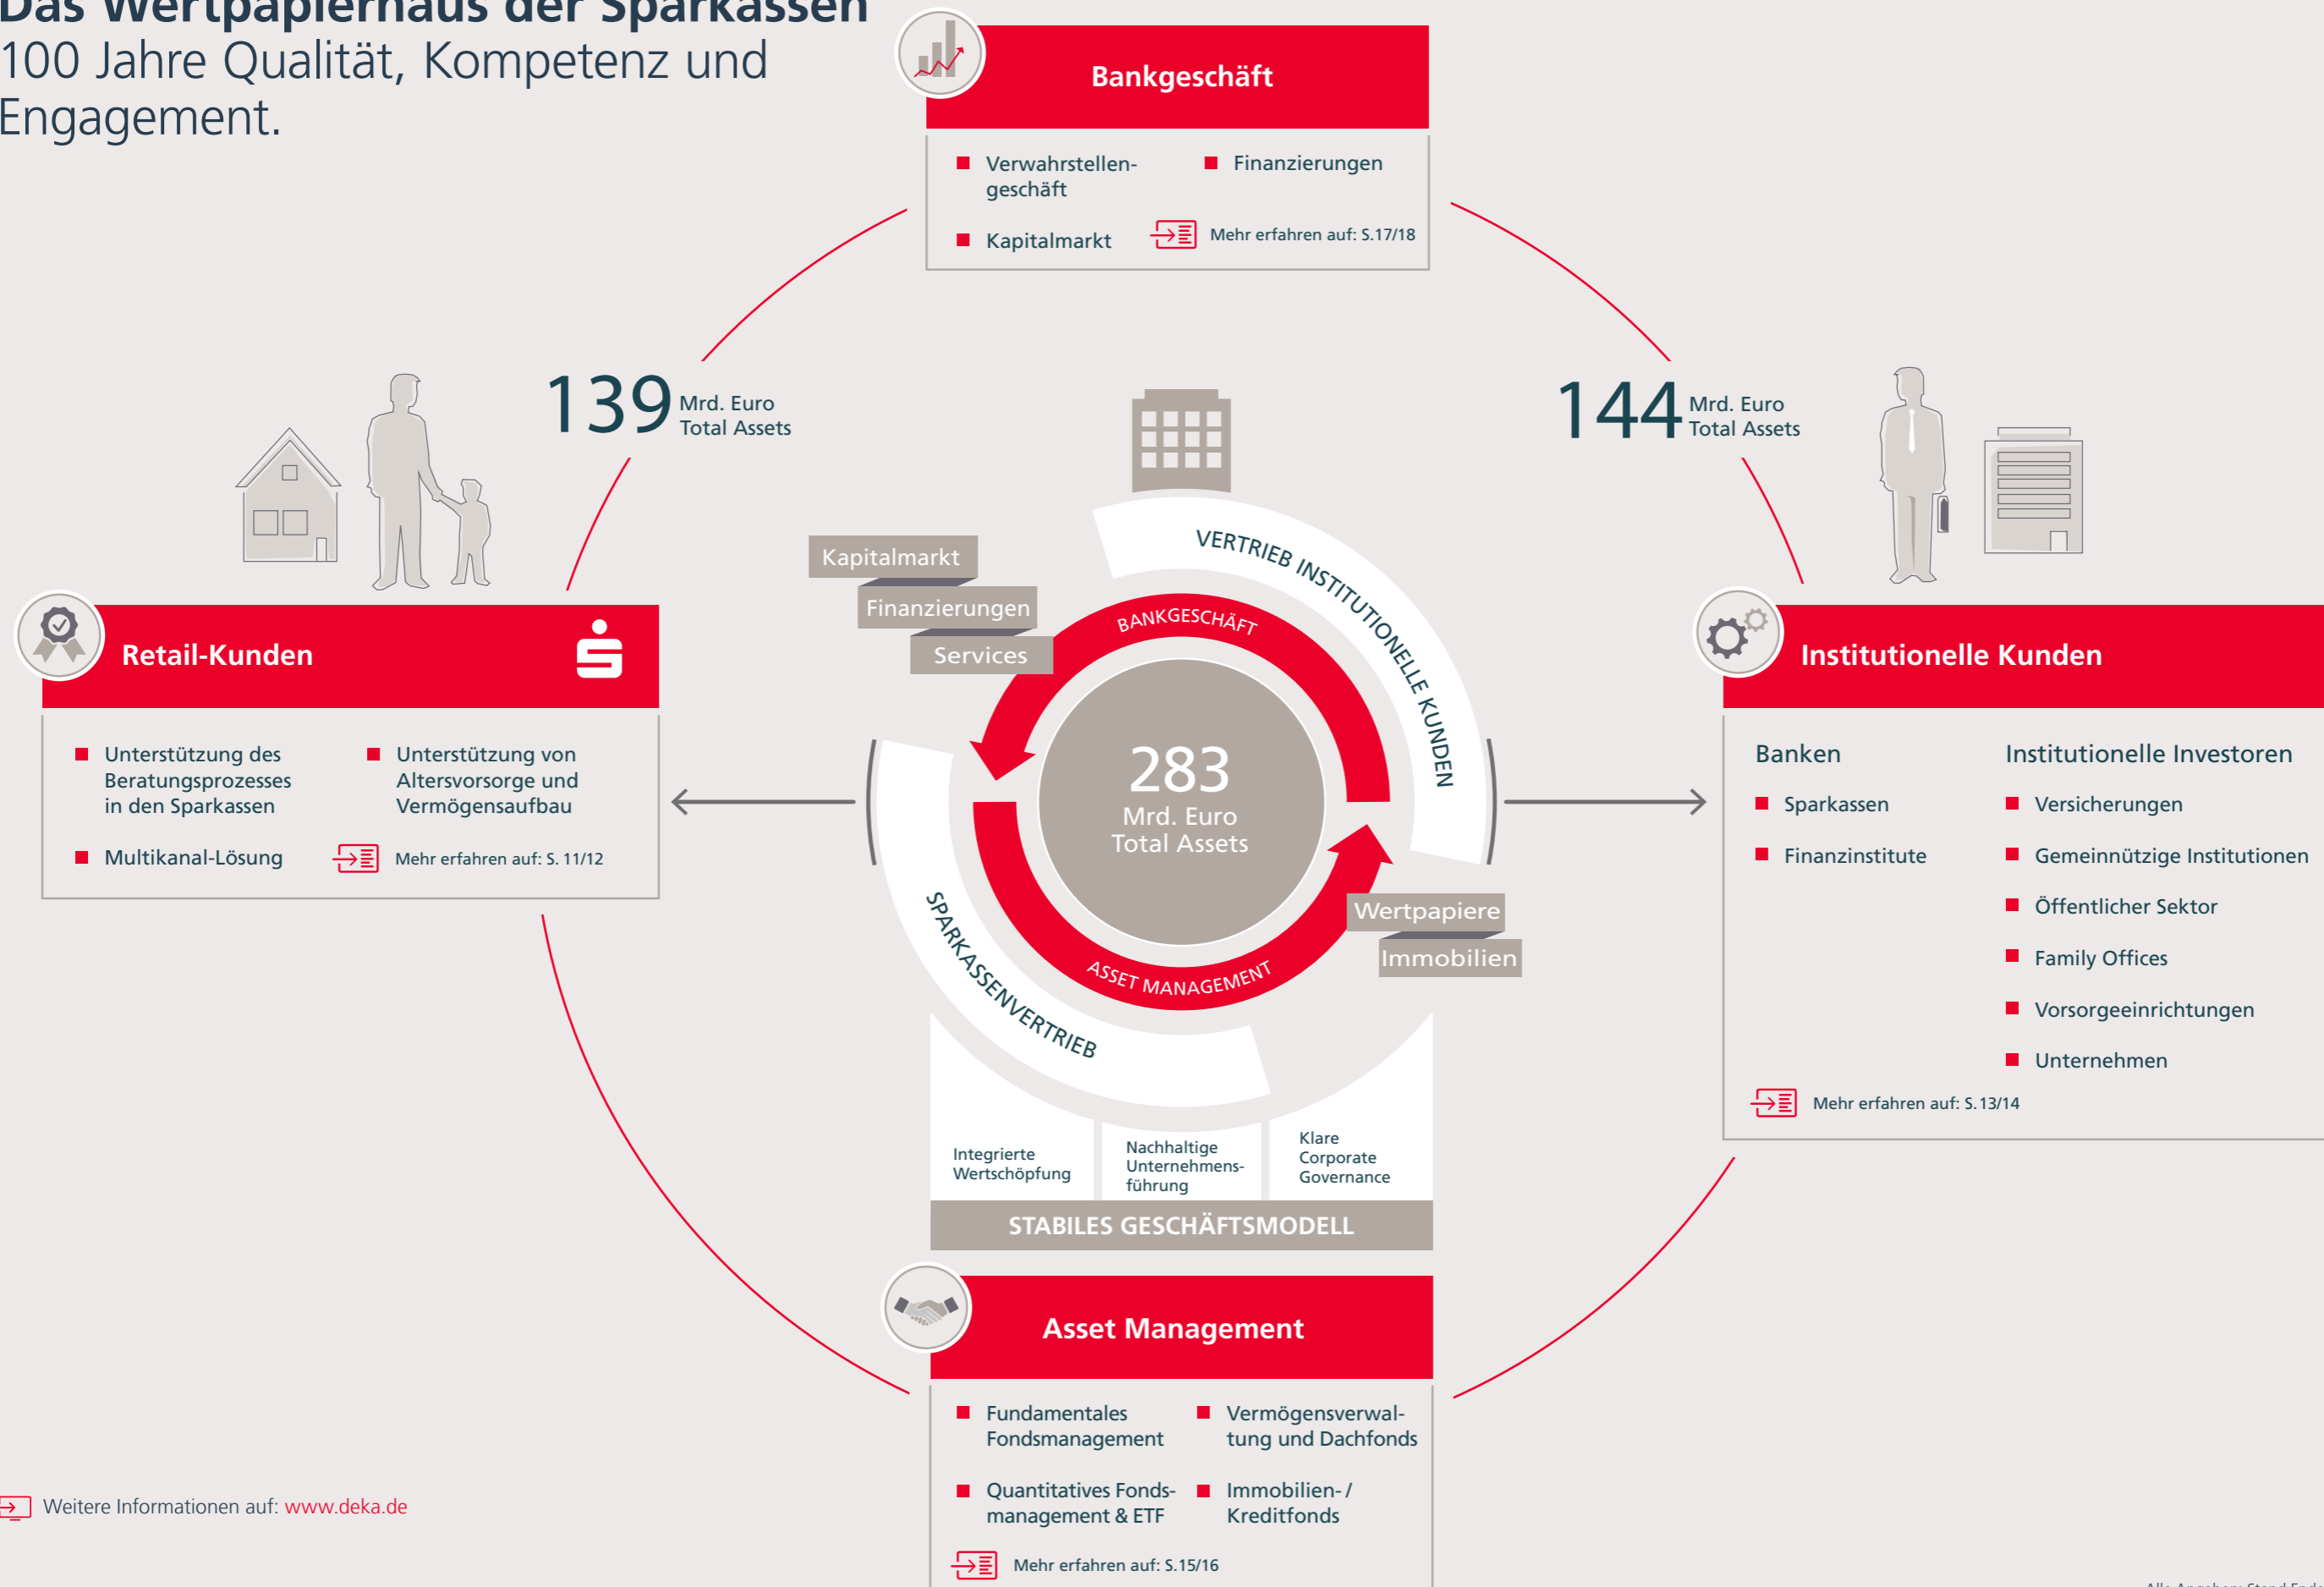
Das Wertpapierhaus der Sparkassen
100 Jahre Qualität, Kompetenz und Engagement.

Bankgeschäft

Verwahrstellengeschäft
Finanzierungen
Kapitalmarkt
Mehr erfahren auf: S.17/18

139 Mrd. Euro Total Assets

144 Mrd. Euro Total Assets

Retail-Kunden

Unterstützung des Beratungsprozesses in den Sparkassen
Unterstützung von Altersvorsorge und Vermögensaufbau
Multikanal-Lösung
Mehr erfahren auf: S. 11/12

Kapitalmarkt
Finanzierungen
Services

VERTRIEB INSTITUTIONELLE KUNDEN
BANKGESCHÄFT
283
Mrd. Euro
Total Assets
ASSET MANAGEMENT
SPARKASSENVERTRIEB

Wertpapiere
Immobilien

Institutionelle Kunden

Banken
Sparkassen
Finanzinstitute

Institutionelle Investoren
Versicherungen
Gemeinnützige Institutionen
Öffentlicher Sektor
Family Offices
Vorsorgeeinrichtungen
Unternehmen

Mehr erfahren auf: S. 13/14

Integrierte Wertschöpfung
Nachhaltige Unternehmensführung
Klare Corporate Governance
STABILES GESCHÄFTSMODELL

Asset Management

Fundamentales Fondsmanagement
Vermögensverwaltung und Dachfonds
Quantitatives Fondsmanagement & ETF
Immobilien-/ Kreditfonds
Mehr erfahren auf: S.15/16

Weitere Informationen auf: www.deka.de

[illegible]